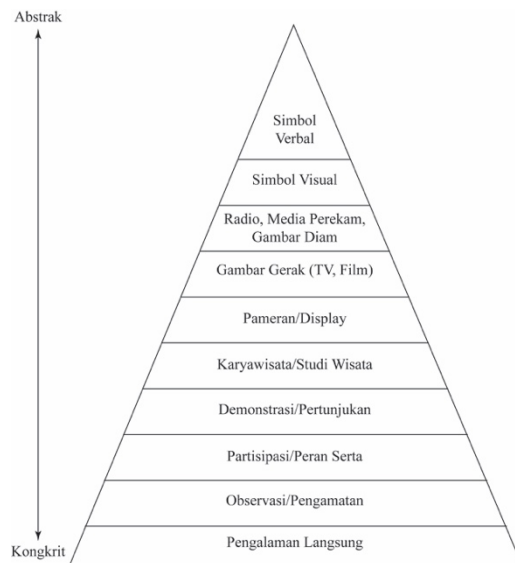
Abstrak

Simbol Verbal

Simbol Visual

Radio, Media Perekam, Gambar Diam

Gambar Gerak (TV, Film)

Pameran/Display

Karyawisata/Studi Wisata

Demonstrasi/Pertunjukan

Partisipasi/Peran Serta

Observasi/Pengamatan

Pengalaman Langsung

Kongkrit